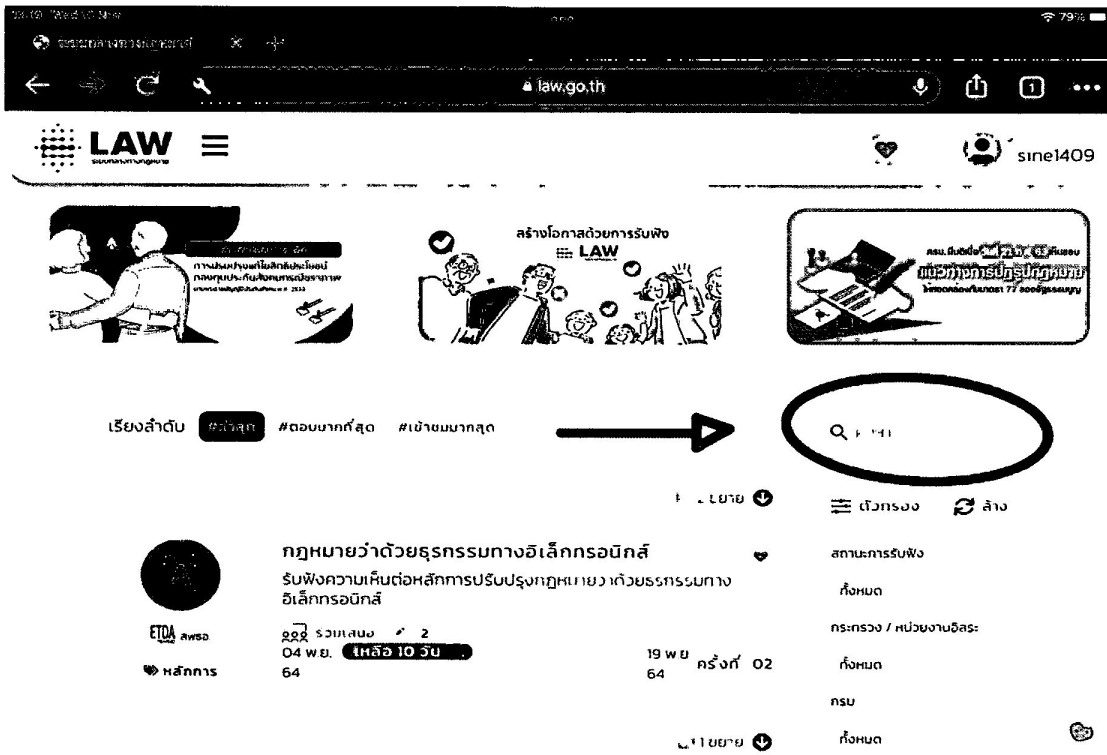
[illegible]

law.go.th

LAW

sine1409

การปรับปรุงแก้ไขสิทธิประโยชน์ กองทุนประกันสังคม

สร้างโอกาสด้วยการรับฟัง
LAW

แนวทางการปฏิรูปกฎหมาย

เรียงลำดับ #ล่าสุด #ตอบมากที่สุด #เข้าชมมากสุด

Q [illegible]

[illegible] ขยาย

ตัวกรอง ล้าง

กฎหมายว่าด้วยธุรกรรมทางอิเล็กทรอนิกส์
รับฟังความเห็นต่อหลักการปรับปรุงกฎหมายว่าด้วยธุรกรรมทางอิเล็กทรอนิกส์

ETDA สพธอ.
หลักการ

รวมเสนอ 2
04 พ.ย. 64
เหลือ 10 วัน
19 พ.ย. 64
ครั้งที่ 02

สถานะการรับฟัง
ทั้งหมด
กระทรวง / หน่วยงานอิสระ
ทั้งหมด
กรม
ทั้งหมด

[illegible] ขยาย